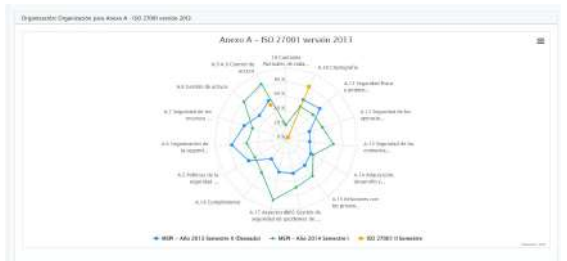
Organización: Organización para Anexo A - ISO 27001 versión 2013

Anexo A – ISO 27001 versión 2013

≡

A.9 Control de acceso

A.8 Gestión de activos

A.7 Seguridad de los recursos ...

A.6 Organización de la segurid...

A.5 Políticas de la seguridad ...

A.18 Cumplimiento

A.17 Aspectos de la Gestión de seguridad en gestiones de ...

A.16 Gestión de incidentes de ...

A.10 Criptografía

A.11 Seguridad física y ambien...

A.12 Seguridad de las operacio...

A.13 Seguridad de las comunica...

A.14 Adquisición, desarrollo y...

A.15 Relaciones con los provee...

100.0

80.0

60.0

40.0

20.0

0.0

MSPI - Año 2013 Semestre II (Deseado)   MSPI - Año 2014 Semestre I   ISO 27001 II Semestre